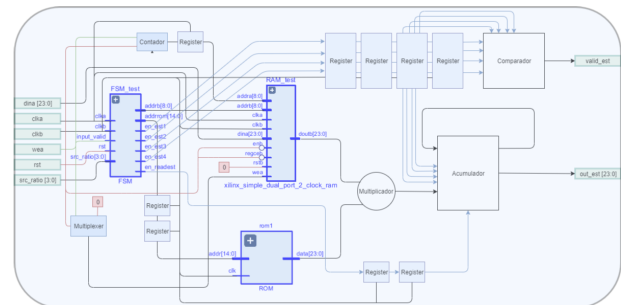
Contador
Register
Register
Register
Register
Comparador
valid_est
dina [23:0]
clka
clkb
wea
rst
src_ratio [3:0]
FSM_test
clka
clkb
input_valid
rst
src_ratio[3:0]
addrb[8:0]
addrrom[14:0]
en_est1
en_est2
en_est3
en_est4
en_readest
FSM
RAM_test
addra[8:0]
addrb[8:0]
clka
clkb
dina[23:0]
enb
regceb
rstb
wea
doutb[23:0]
xilinx_simple_dual_port_2_clock_ram
0
0
Multiplicador
Acumulador
out_est [23:0]
Multiplexer
Register
Register
rom1
addr[14:0]
clk
data[23:0]
ROM
Register
Register